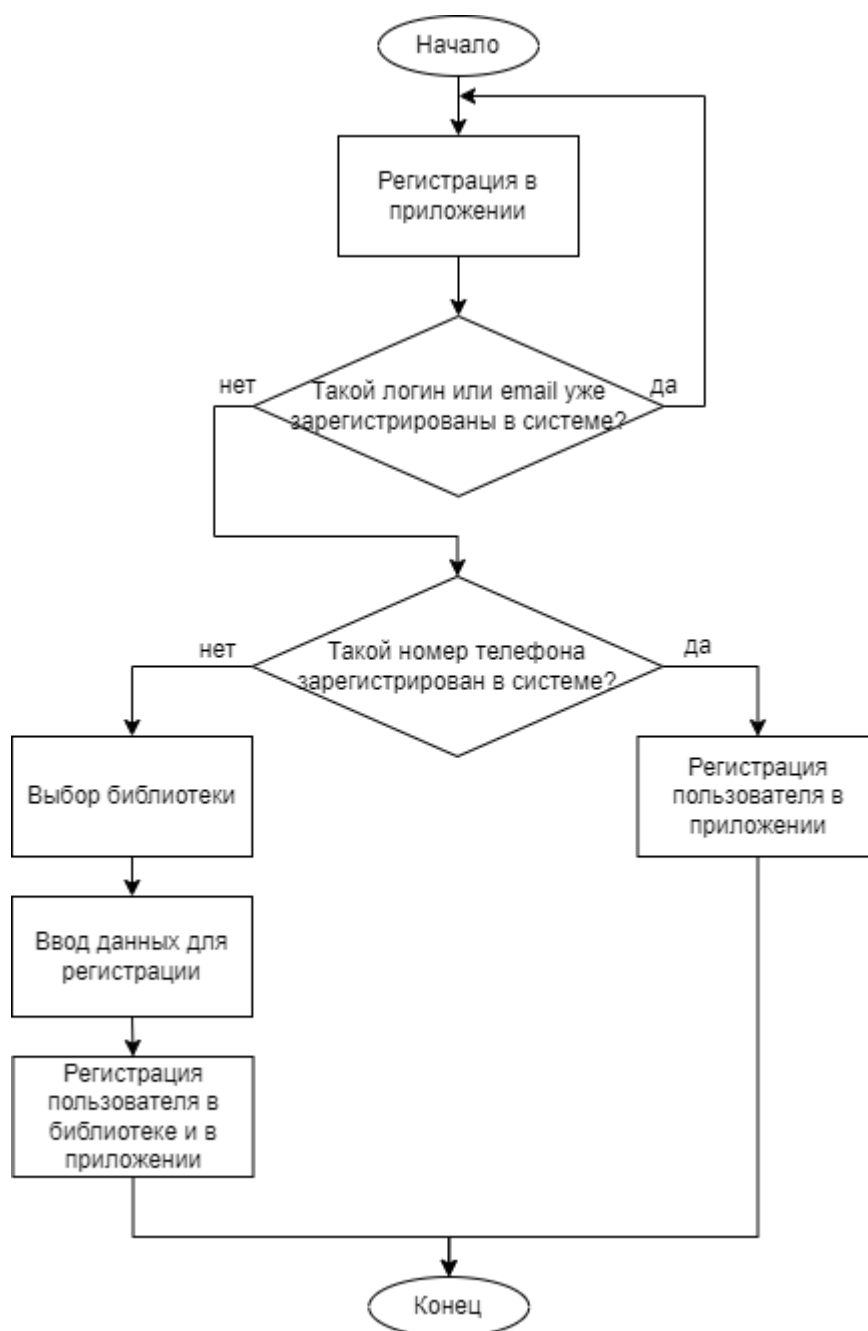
Начало

Регистрация в приложении

нет

Такой логин или email уже зарегистрированы в системе?

да

нет

Такой номер телефона зарегистрирован в системе?

да

Выбор библиотеки

Регистрация пользователя в приложении

Ввод данных для регистрации

Регистрация пользователя в библиотеке и в приложении

Конец